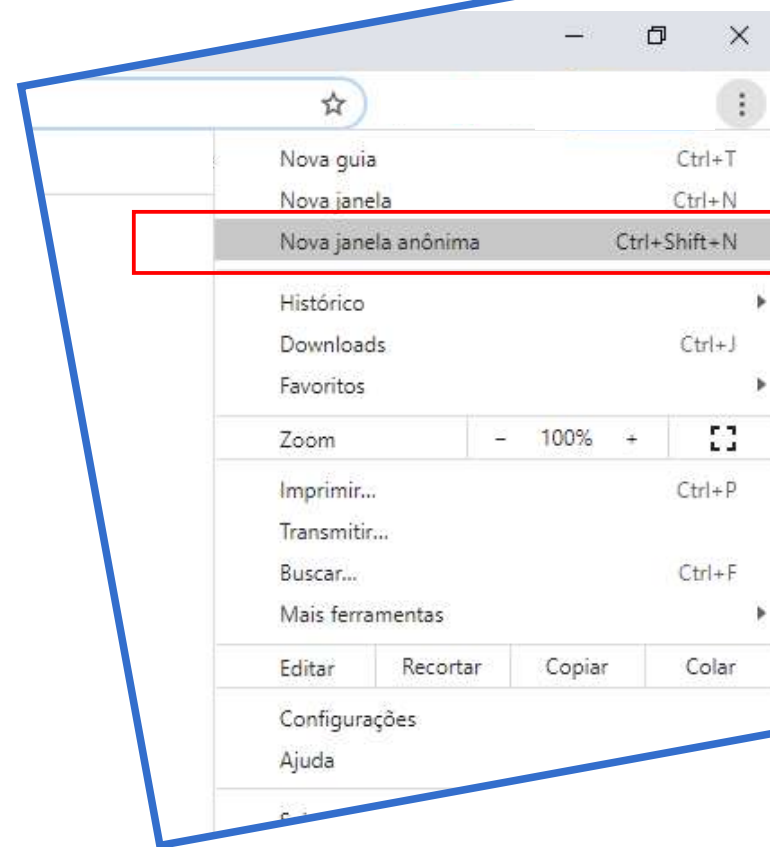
Nova guia Ctrl+T
Nova janela Ctrl+N
Nova janela anônima Ctrl+Shift+N

Histórico
Downloads Ctrl+J
Favoritos

Zoom − 100% +

Imprimir... Ctrl+P
Transmitir...
Buscar... Ctrl+F
Mais ferramentas

Editar Recortar Copiar Colar

Configurações
Ajuda

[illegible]